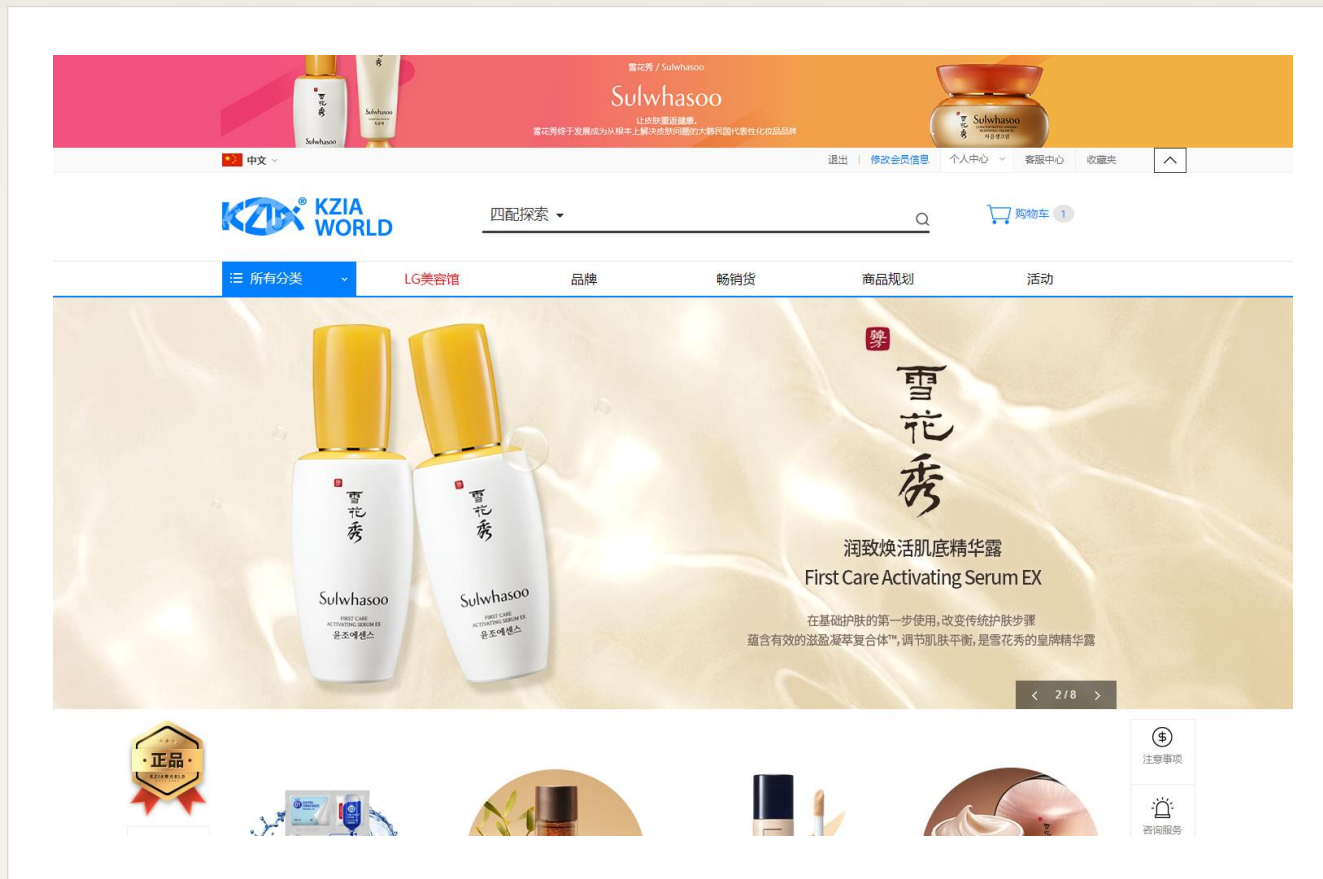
雪花秀 / Sulwhasoo
Sulwhasoo
让皮肤重返健康。
雪花秀终于发展成为从根本上解决皮肤问题的大韩民国代表性化妆品品牌

中文
退出 | 修改会员信息 个人中心 客服中心 收藏夹

KZIA WORLD
四配探索
购物车 1

所有分类
LG美容馆
品牌
畅销货
商品规划
活动

Sulwhasoo
FIRST CARE ACTIVATING SERUM EX
윤조에센스

雪花秀
润致焕活肌底精华露
First Care Activating Serum EX
在基础护肤的第一步使用，改变传统护肤步骤
蕴含有效的滋盈凝萃复合体™，调节肌肤平衡，是雪花秀的皇牌精华露

2/8

正品
KZIA WORLD

注意事项
咨询服务